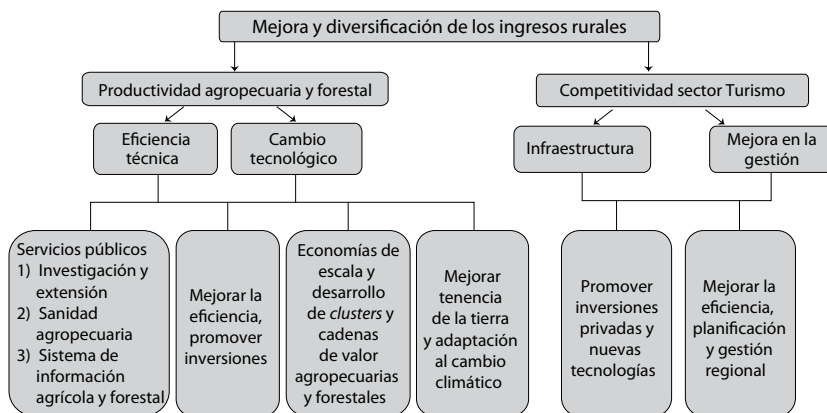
Mejora y diversificación de los ingresos rurales

Productividad agropecuaria y forestal

Eficiencia técnica

Cambio tecnológico

Competitividad sector Turismo

Infraestructura

Mejora en la gestión

Servicios públicos
1) Investigación y extensión
2) Sanidad agropecuaria
3) Sistema de información agrícola y forestal

Mejorar la eficiencia, promover inversiones

Economías de escala y desarrollo de *clusters* y cadenas de valor agropecuarias y forestales

Mejorar tenencia de la tierra y adaptación al cambio climático

Promover inversiones privadas y nuevas tecnologías

Mejorar la eficiencia, planificación y gestión regional